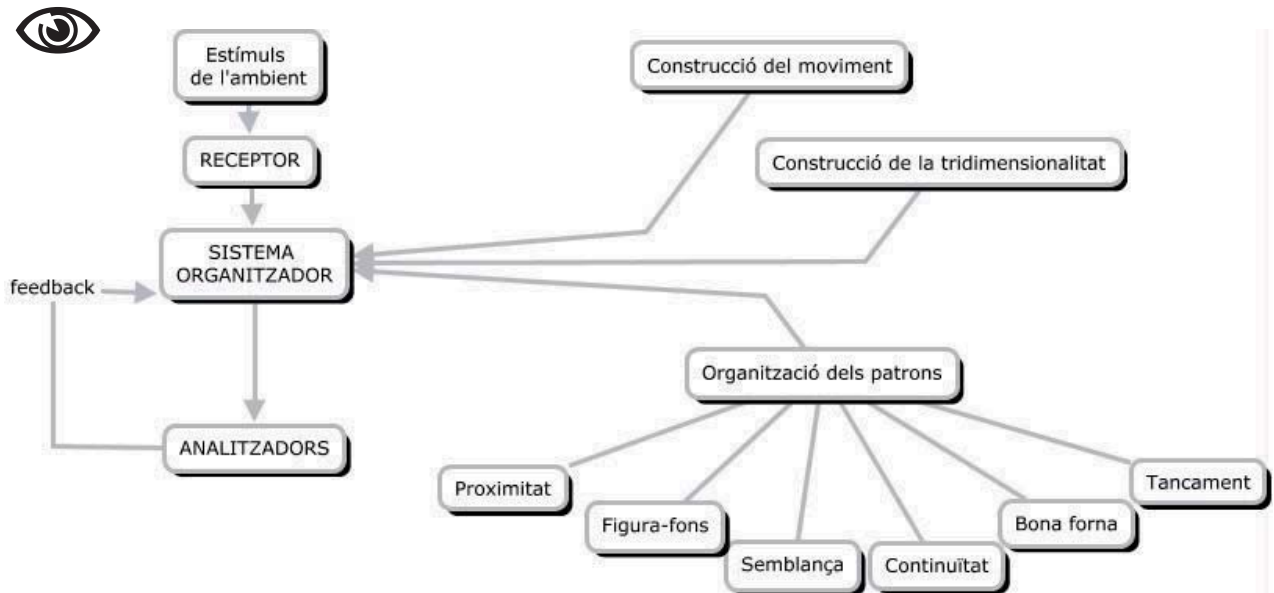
Estímuls de l'ambient

RECEPTOR

SISTEMA ORGANITZADOR

feedback

ANALITZADORS

Construcció del moviment

Construcció de la tridimensionalitat

Organització dels patrons

Proximitat

Figura-fons

Semblança

Continuïtat

Bona forna

Tancament